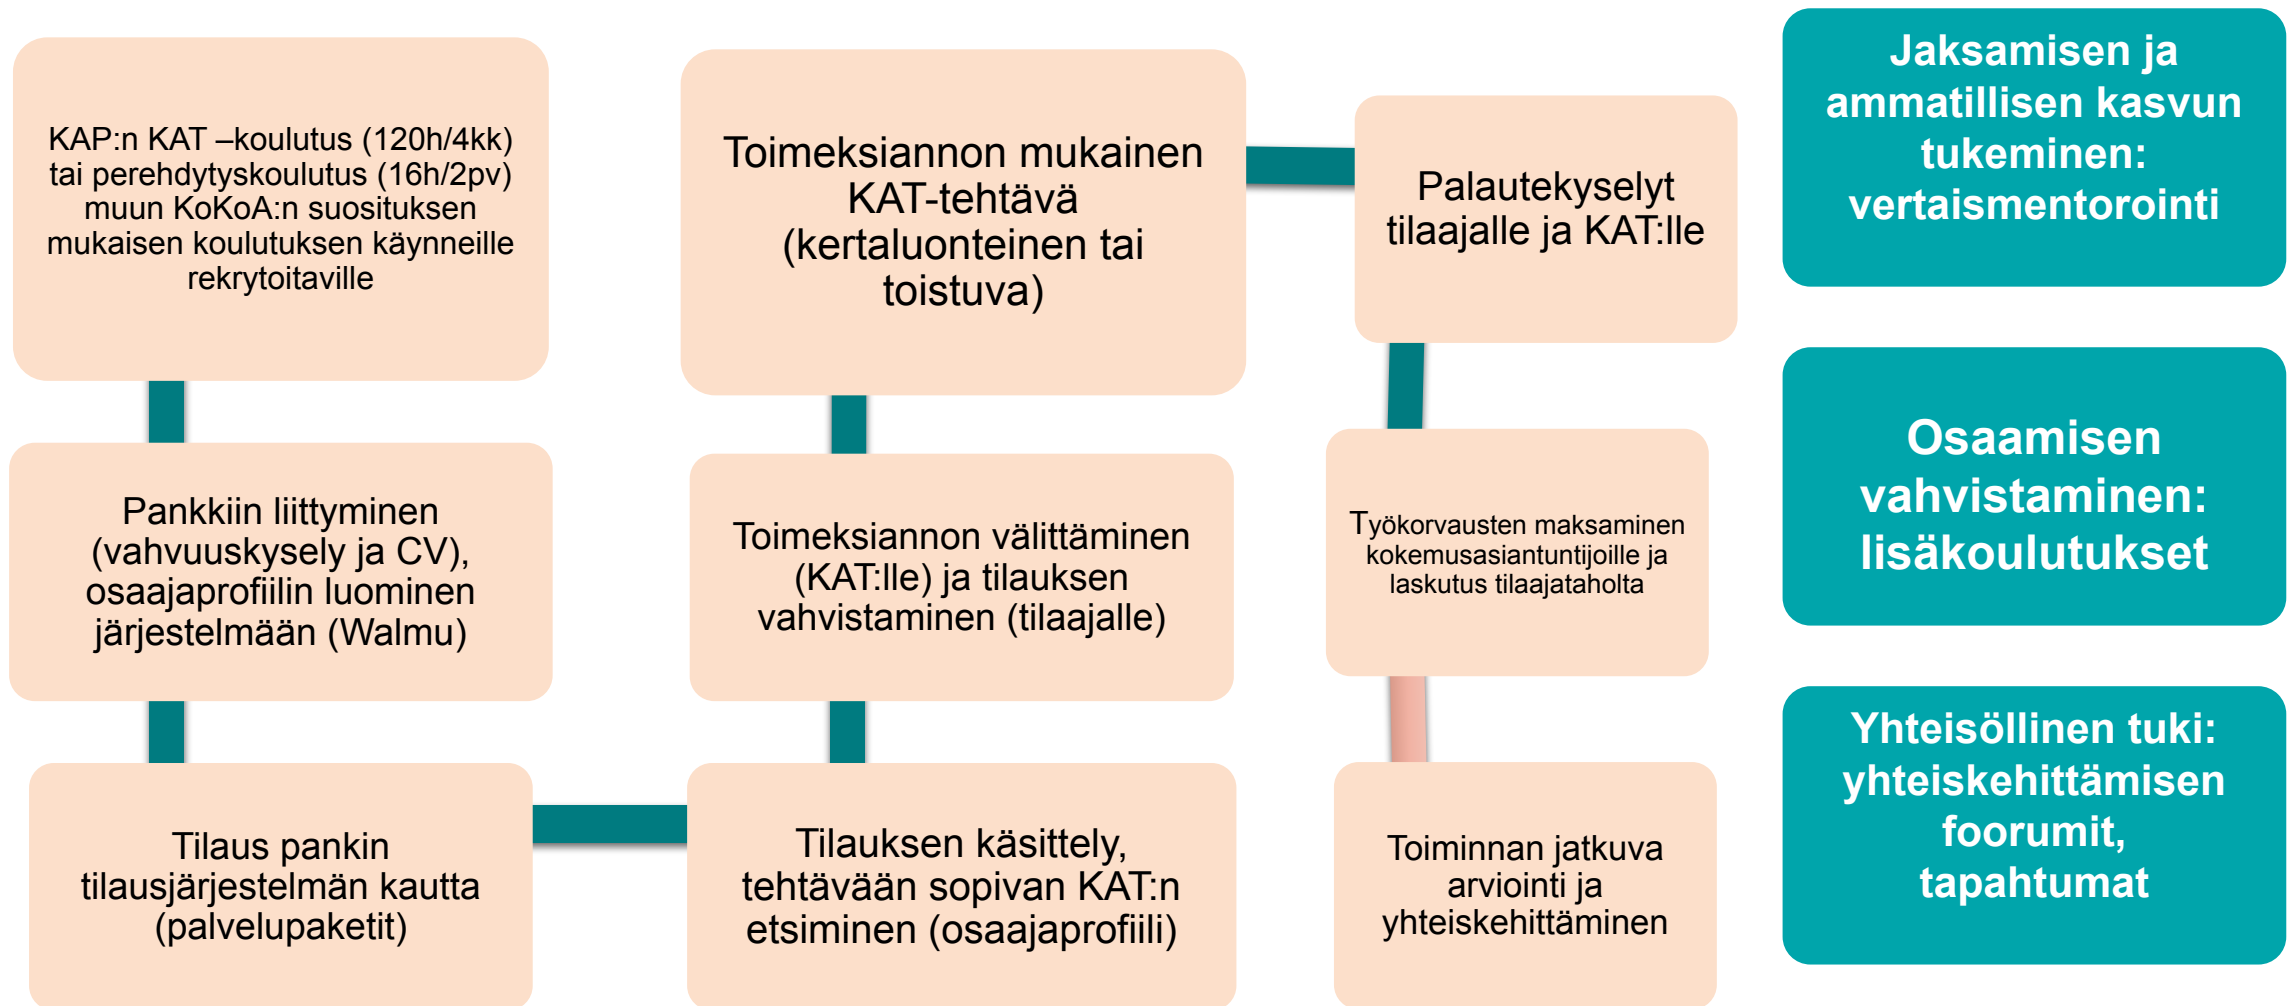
KAP:n KAT –koulutus (120h/4kk) tai perehdytyskoulutus (16h/2pv) muun KoKoA:n suosituksen mukaisen koulutuksen käynneille rekrytoitaville

Pankkiin liittyminen (vahvuuskysely ja CV), osaajaprofiilin luominen järjestelmään (Walmu)

Tilaus pankin tilausjärjestelmän kautta (palvelupaketit)

Tilauksen käsittely, tehtävään sopivan KAT:n etsiminen (osaajaprofiili)

Toimeksiannon välittäminen (KAT:lle) ja tilauksen vahvistaminen (tilaajalle)

Toimeksiannon mukainen KAT-tehtävä (kertaluonteinen tai toistuva)

Palautekyselyt tilaajalle ja KAT:lle

Työkorvausten maksaminen kokemusasiantuntijoille ja laskutus tilaajataholta

Toiminnan jatkuva arviointi ja yhteiskehittäminen

Jaksamisen ja ammatillisen kasvun tukeminen: vertaismentorointi

Osaamisen vahvistaminen: lisäkoulutukset

Yhteisöllinen tuki: yhteiskehittämisen foorumit, tapahtumat